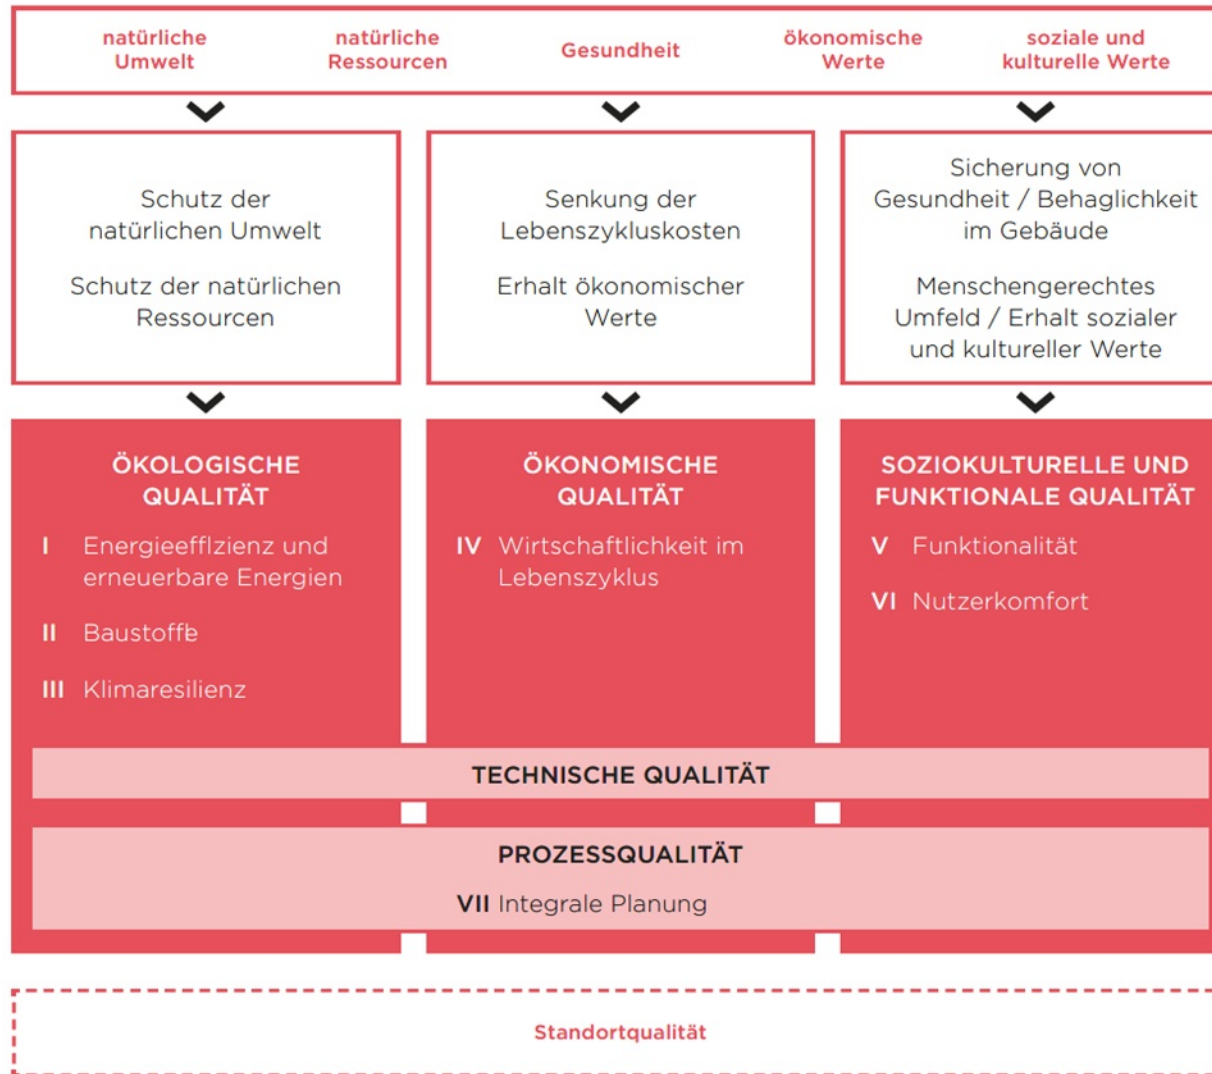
natürliche Umwelt

natürliche Ressourcen

Gesundheit

ökonomische Werte

soziale und kulturelle Werte

Schutz der natürlichen Umwelt

Schutz der natürlichen Ressourcen

Senkung der Lebenszykluskosten

Erhalt ökonomischer Werte

Sicherung von Gesundheit / Behaglichkeit im Gebäude

Menschengerechtes Umfeld / Erhalt sozialer und kultureller Werte

ÖKOLOGISCHE QUALITÄT

I Energieefflzienz und erneuerbare Energien

II Baustoffe

III Klimaresilienz

ÖKONOMISCHE QUALITÄT

IV Wirtschaftlichkeit im Lebenszyklus

SOZIOKULTURELLE UND FUNKTIONALE QUALITÄT

V Funktionalität

VI Nutzerkomfort

TECHNISCHE QUALITÄT

PROZESSQUALITÄT

VII Integrale Planung

Standortqualität